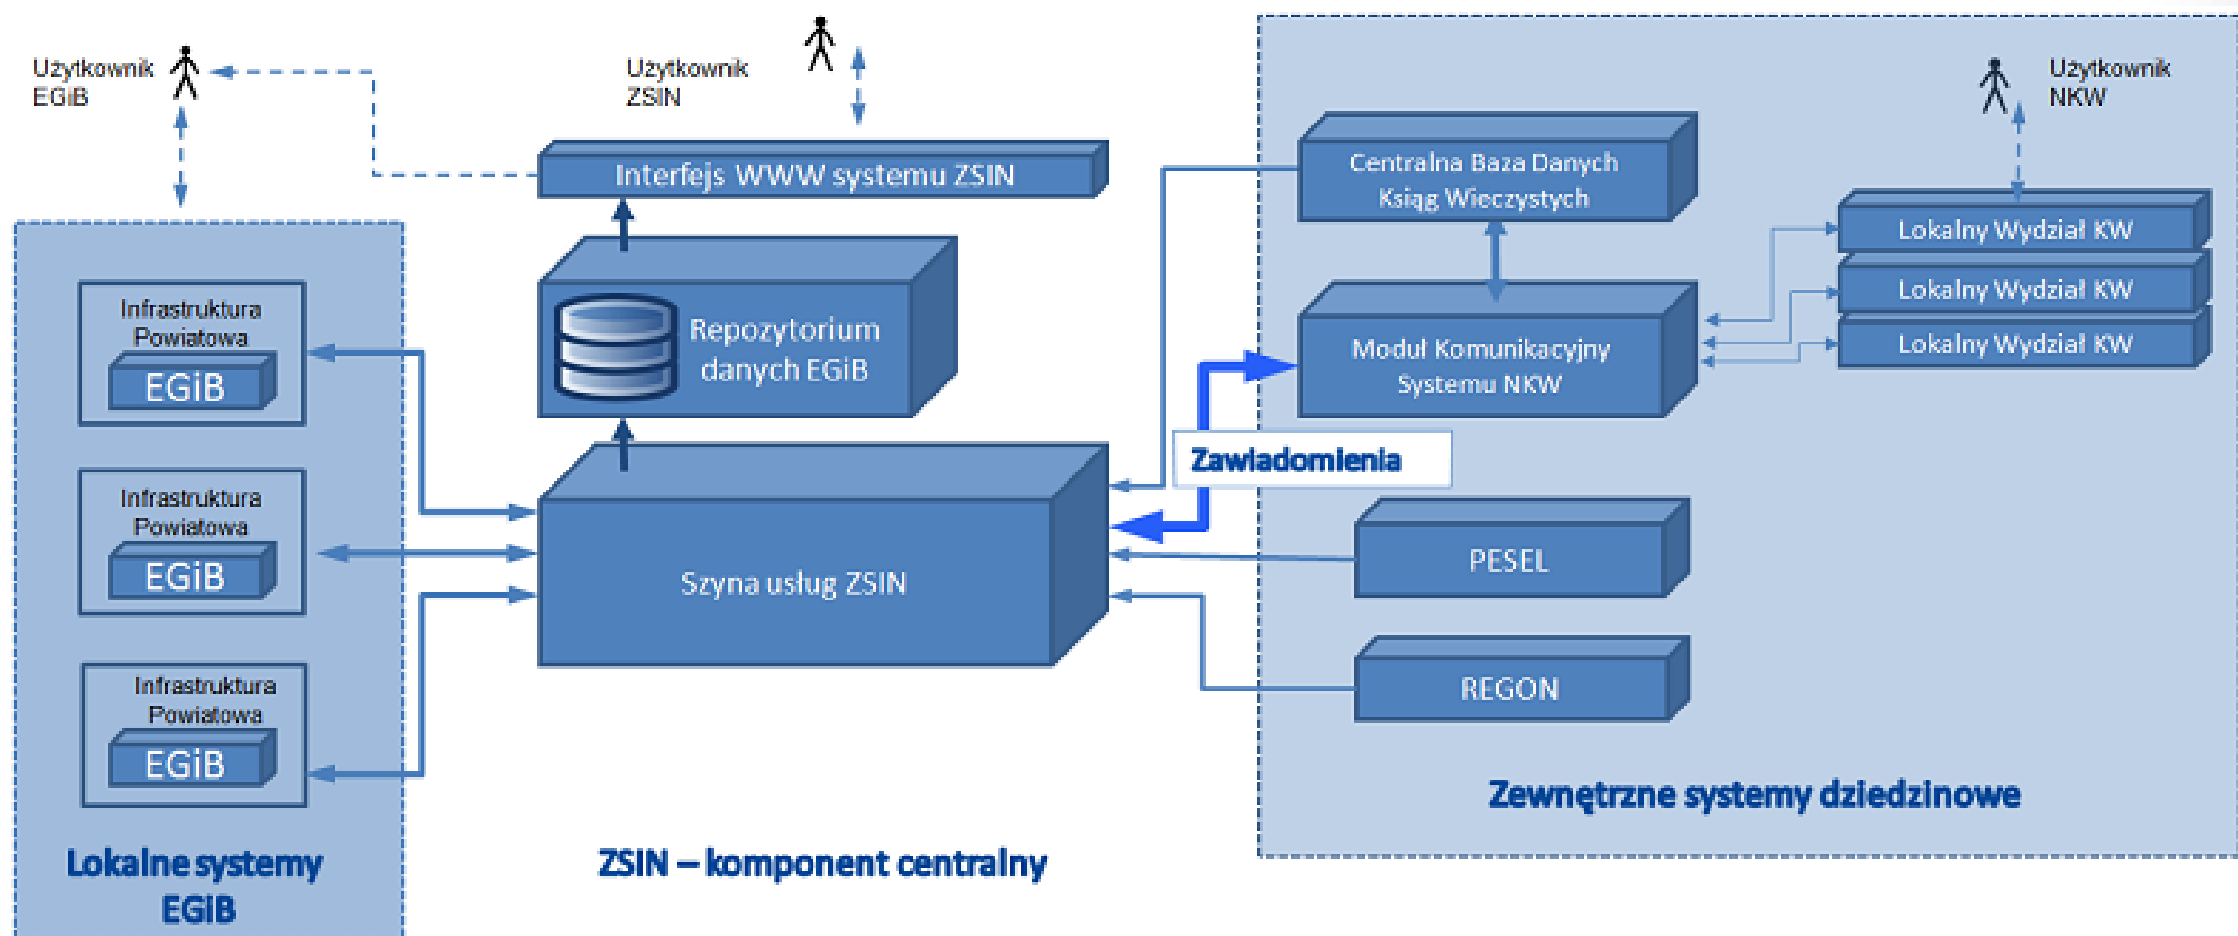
Użytkownik EGiB

Użytkownik ZSIN

Użytkownik NKW

Interfejs WWW systemu ZSIN

Centralna Baza Danych Ksiąg Wieczystych

Lokalny Wydział KW

Lokalny Wydział KW

Lokalny Wydział KW

Infrastruktura Powiatowa
EGiB

Repozytorium danych EGiB

Moduł Komunikacyjny Systemu NKW

Zawiadomienia

Infrastruktura Powiatowa
EGiB

Szyna usług ZSIN

PESEL

REGON

Infrastruktura Powiatowa
EGiB

Zewnętrzne systemy dziedzinowe

Lokalne systemy EGIB

ZSIN – komponent centralny